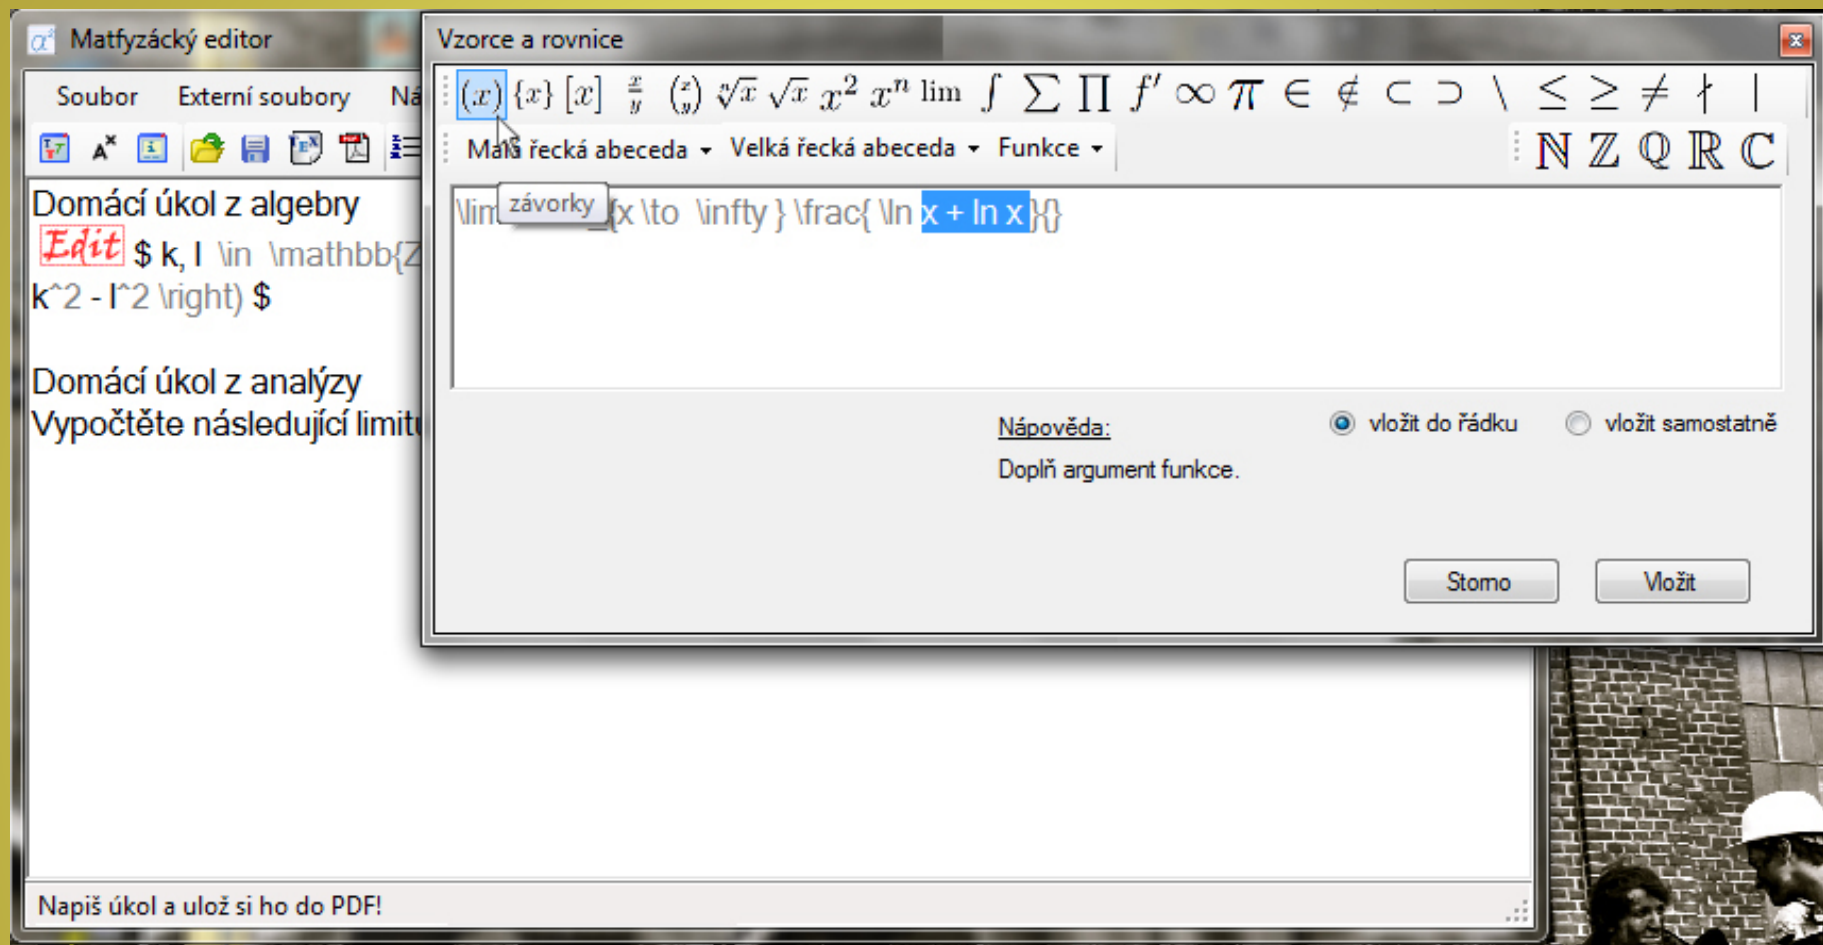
Matfyzácký editor

Soubor Externí soubory Ná

Domácí úkol z algebry
Edit $ k, l \in \mathbb{Z
k^2 - l^2 \right) $

Domácí úkol z analýzy
Vypočtěte následující limit

Napiš úkol a ulož si ho do PDF!

Vzorce a rovnice

$(x)$ $\{x\}$ $[x]$ $\frac{x}{y}$ $\binom{x}{y}$ $\sqrt[n]{x}$ $\sqrt{x}$ $x^2$ $x^n$ $\lim$ $\int$ $\sum$ $\prod$ $f'$ $\infty$ $\pi$ $\in$ $\notin$ $\subset$ $\supset$ $\setminus$ $\leq$ $\geq$ $\neq$ $\nmid$ $|$

Malá řecká abeceda Velká řecká abeceda Funkce

$\mathbb{N}$ $\mathbb{Z}$ $\mathbb{Q}$ $\mathbb{R}$ $\mathbb{C}$

\lim závorky _{x \to \infty } \frac{ \ln x + ln x}{}

Nápověda:
Doplň argument funkce.

vložit do řádku vložit samostatně

Storno Vložit